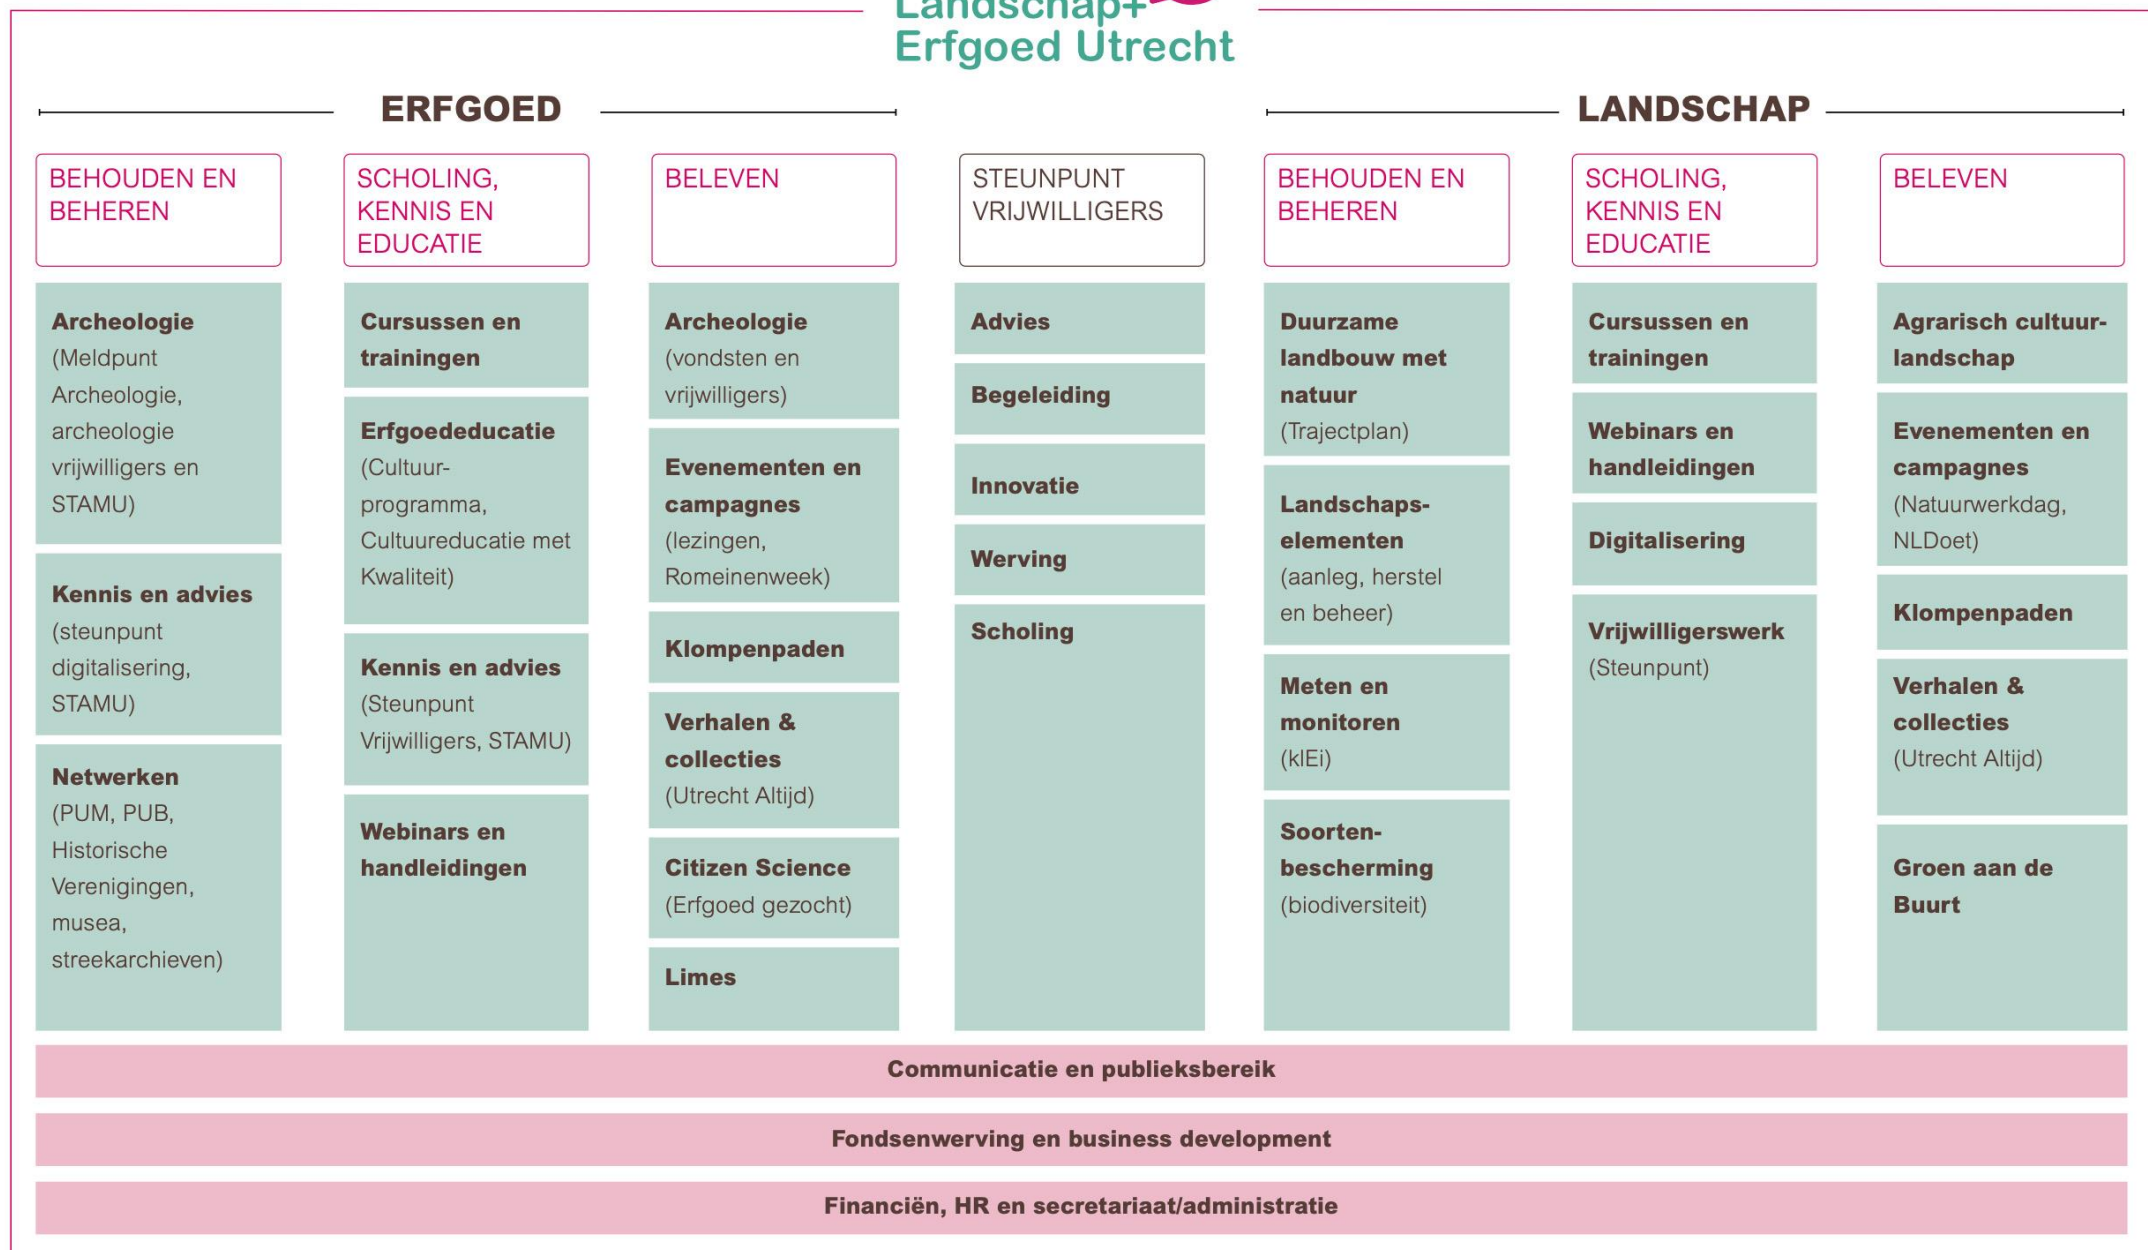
Landschap+
Erfgoed Utrecht

ERFGOED

LANDSCHAP

BEHOUDEN EN BEHEREN

Archeologie (Meldpunt Archeologie, archeologie vrijwilligers en STAMU)

Kennis en advies (steunpunt digitalisering, STAMU)

Netwerken (PUM, PUB, Historische Verenigingen, musea, streekarchieven)

SCHOLING, KENNIS EN EDUCATIE

Cursussen en trainingen

Erfgoededucatie (Cultuur-programma, Cultuureducatie met Kwaliteit)

Kennis en advies (Steunpunt Vrijwilligers, STAMU)

Webinars en handleidingen

BELEVEN

Archeologie (vondsten en vrijwilligers)

Evenementen en campagnes (lezingen, Romeinenweek)

Klompenpaden

Verhalen & collecties (Utrecht Altijd)

Citizen Science (Erfgoed gezocht)

Limes

STEUNPUNT VRIJWILLIGERS

Advies

Begeleiding

Innovatie

Werving

Scholing

BEHOUDEN EN BEHEREN

Duurzame landbouw met natuur (Trajectplan)

Landschaps-elementen (aanleg, herstel en beheer)

Meten en monitoren (klEi)

Soorten-bescherming (biodiversiteit)

SCHOLING, KENNIS EN EDUCATIE

Cursussen en trainingen

Webinars en handleidingen

Digitalisering

Vrijwilligerswerk (Steunpunt)

BELEVEN

Agrarisch cultuur-landschap

Evenementen en campagnes (Natuurwerkdag, NLDoet)

Klompenpaden

Verhalen & collecties (Utrecht Altijd)

Groen aan de Buurt

Communicatie en publieksbereik

Fondsenwerving en business development

Financiën, HR en secretariaat/administratie